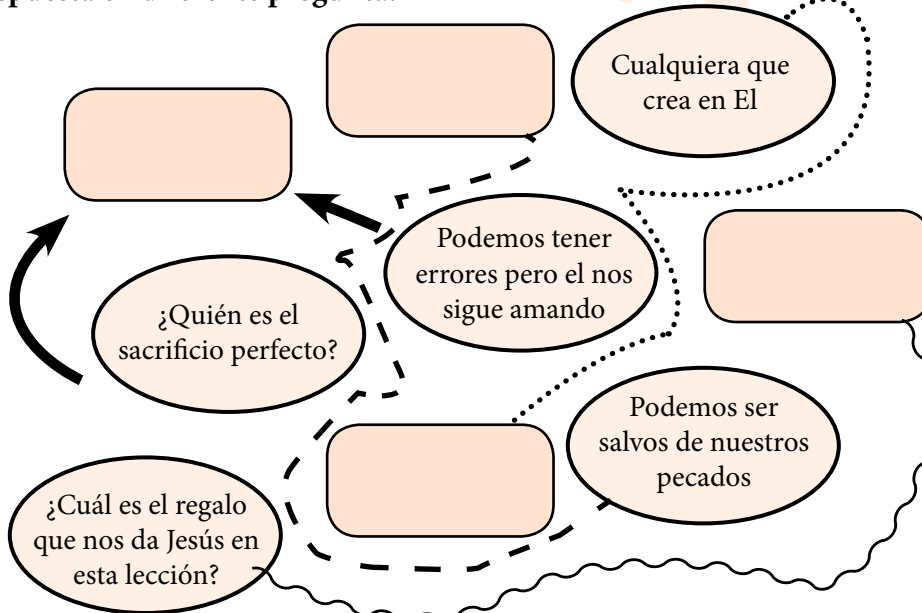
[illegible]puesta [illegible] pregunta.

Cualquiera que crea en El

Podemos tener errores pero el nos sigue amando

¿Quién es el sacrificio perfecto?

Podemos ser salvos de nuestros pecados

¿Cuál es el regalo que nos da Jesús en esta lección?